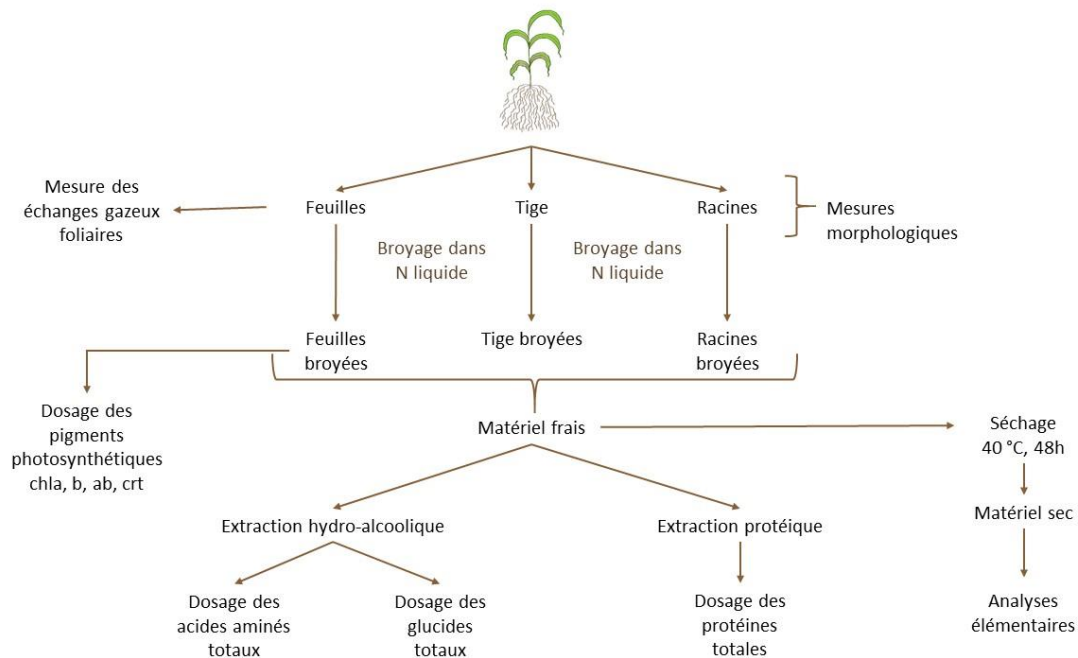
Mesure des échanges gazeux foliaires

Feuilles

Tige

Racines

Mesures morphologiques

Broyage dans N liquide

Broyage dans N liquide

Feuilles broyées

Tige broyées

Racines broyées

Dosage des pigments photosynthétiques chla, b, ab, crt

Matériel frais

Séchage 40 °C, 48h

Matériel sec

Analyses élémentaires

Extraction hydro-alcoolique

Extraction protéique

Dosage des acides aminés totaux

Dosage des glucides totaux

Dosage des protéines totales